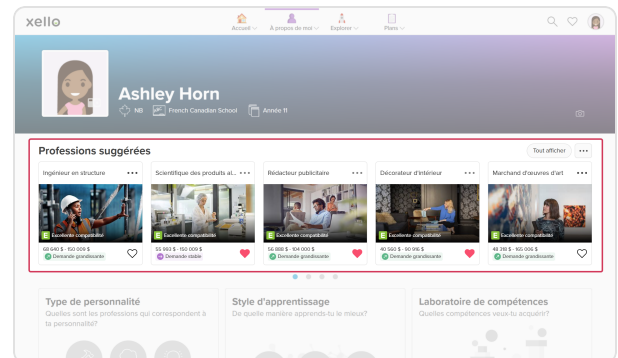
xello

Accueil
À propos de moi
Explorer
Plans

Ashley Horn
NB
French Canadian School
Année 11

Professions suggérées
Tout afficher

Ingénieur en structure
E Excellente compatibilité
68 640 $ - 150 000 $
Demande grandissante

Scientifique des produits al...
E Excellente compatibilité
55 883 $ - 150 000 $
Demande stable

Rédacteur publicitaire
E Excellente compatibilité
56 888 $ - 104 000 $
Demande grandissante

Décorateur d'intérieur
E Excellente compatibilité
40 560 $ - 90 916 $
Demande grandissante

Marchand d'oeuvres d'art
E Excellente compatibilité
48 318 $ - 100 006 $
Demande grandissante

Type de personnalité
Quelles sont les professions qui correspondent à ta personnalité?

Style d'apprentissage
De quelle manière apprends-tu le mieux?

Laboratoire de compétences
Quelles compétences veux-tu acquérir?